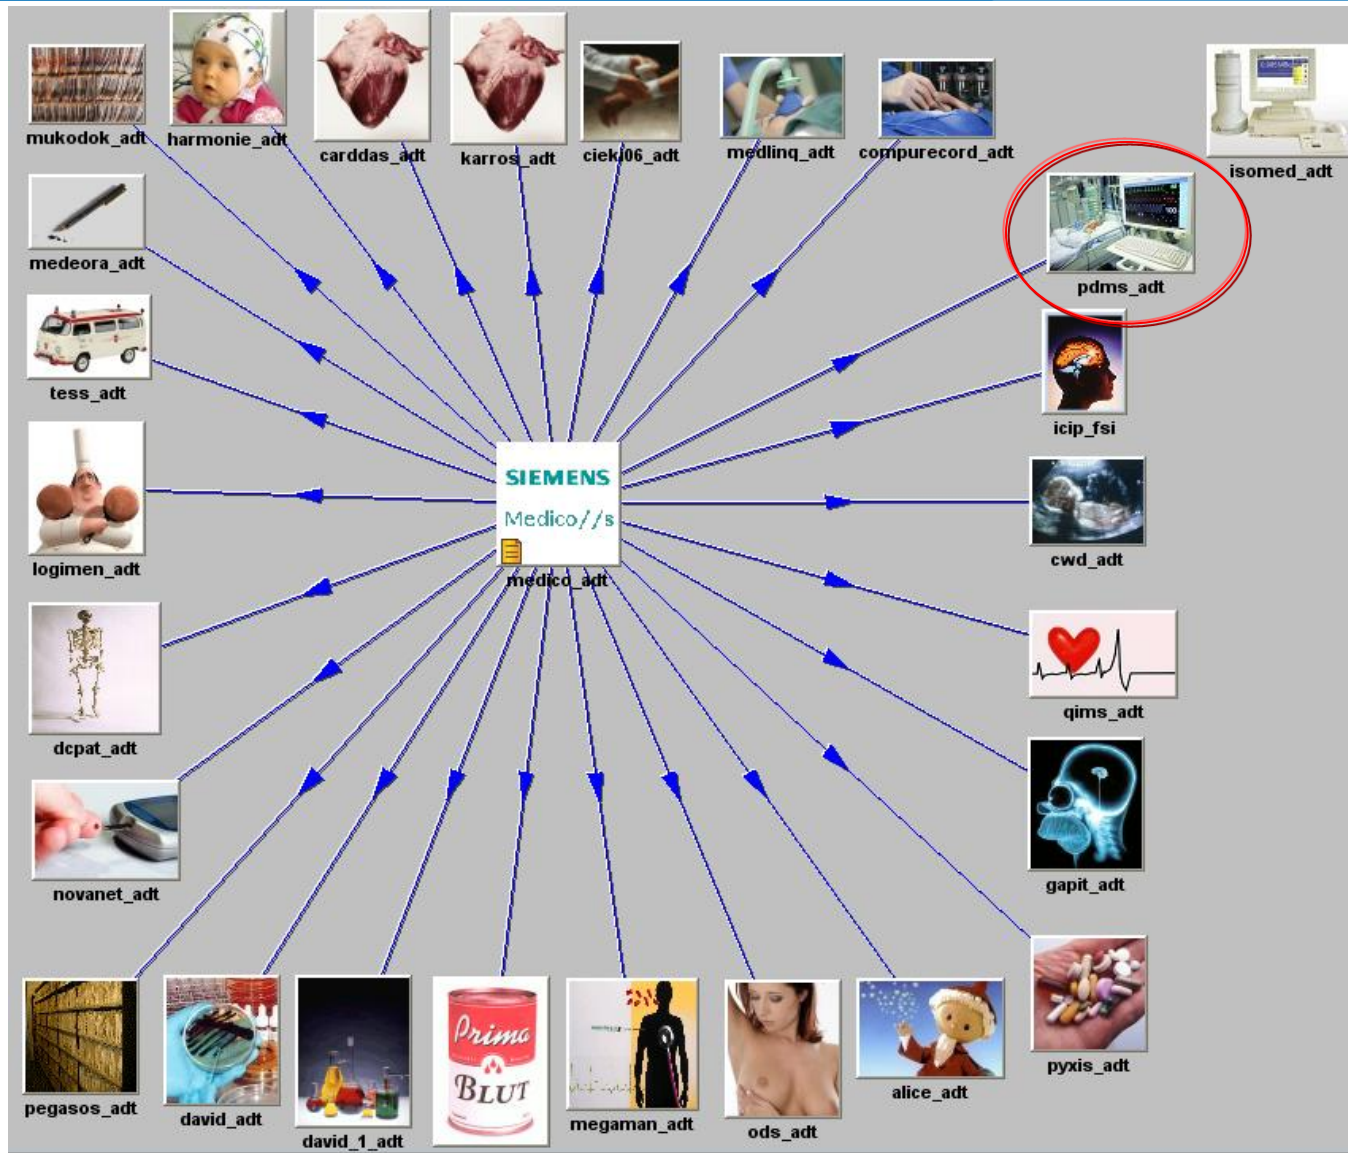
mukodok_adt
harmonie_adt
carddas_adt
karros_adt
ciek106_adt
medlinq_adt
compurecord_adt
isomed_adt
medeora_adt
pdms_adt
tess_adt
icip_fsi
SIEMENS
Medico//s
medico_adt
logimen_adt
cwd_adt
dcpat_adt
qims_adt
novanet_adt
gapit_adt
pegasos_adt
david_adt
david_1_adt
Prima
BLUT
megaman_adt
ods_adt
alice_adt
pyxis_adt